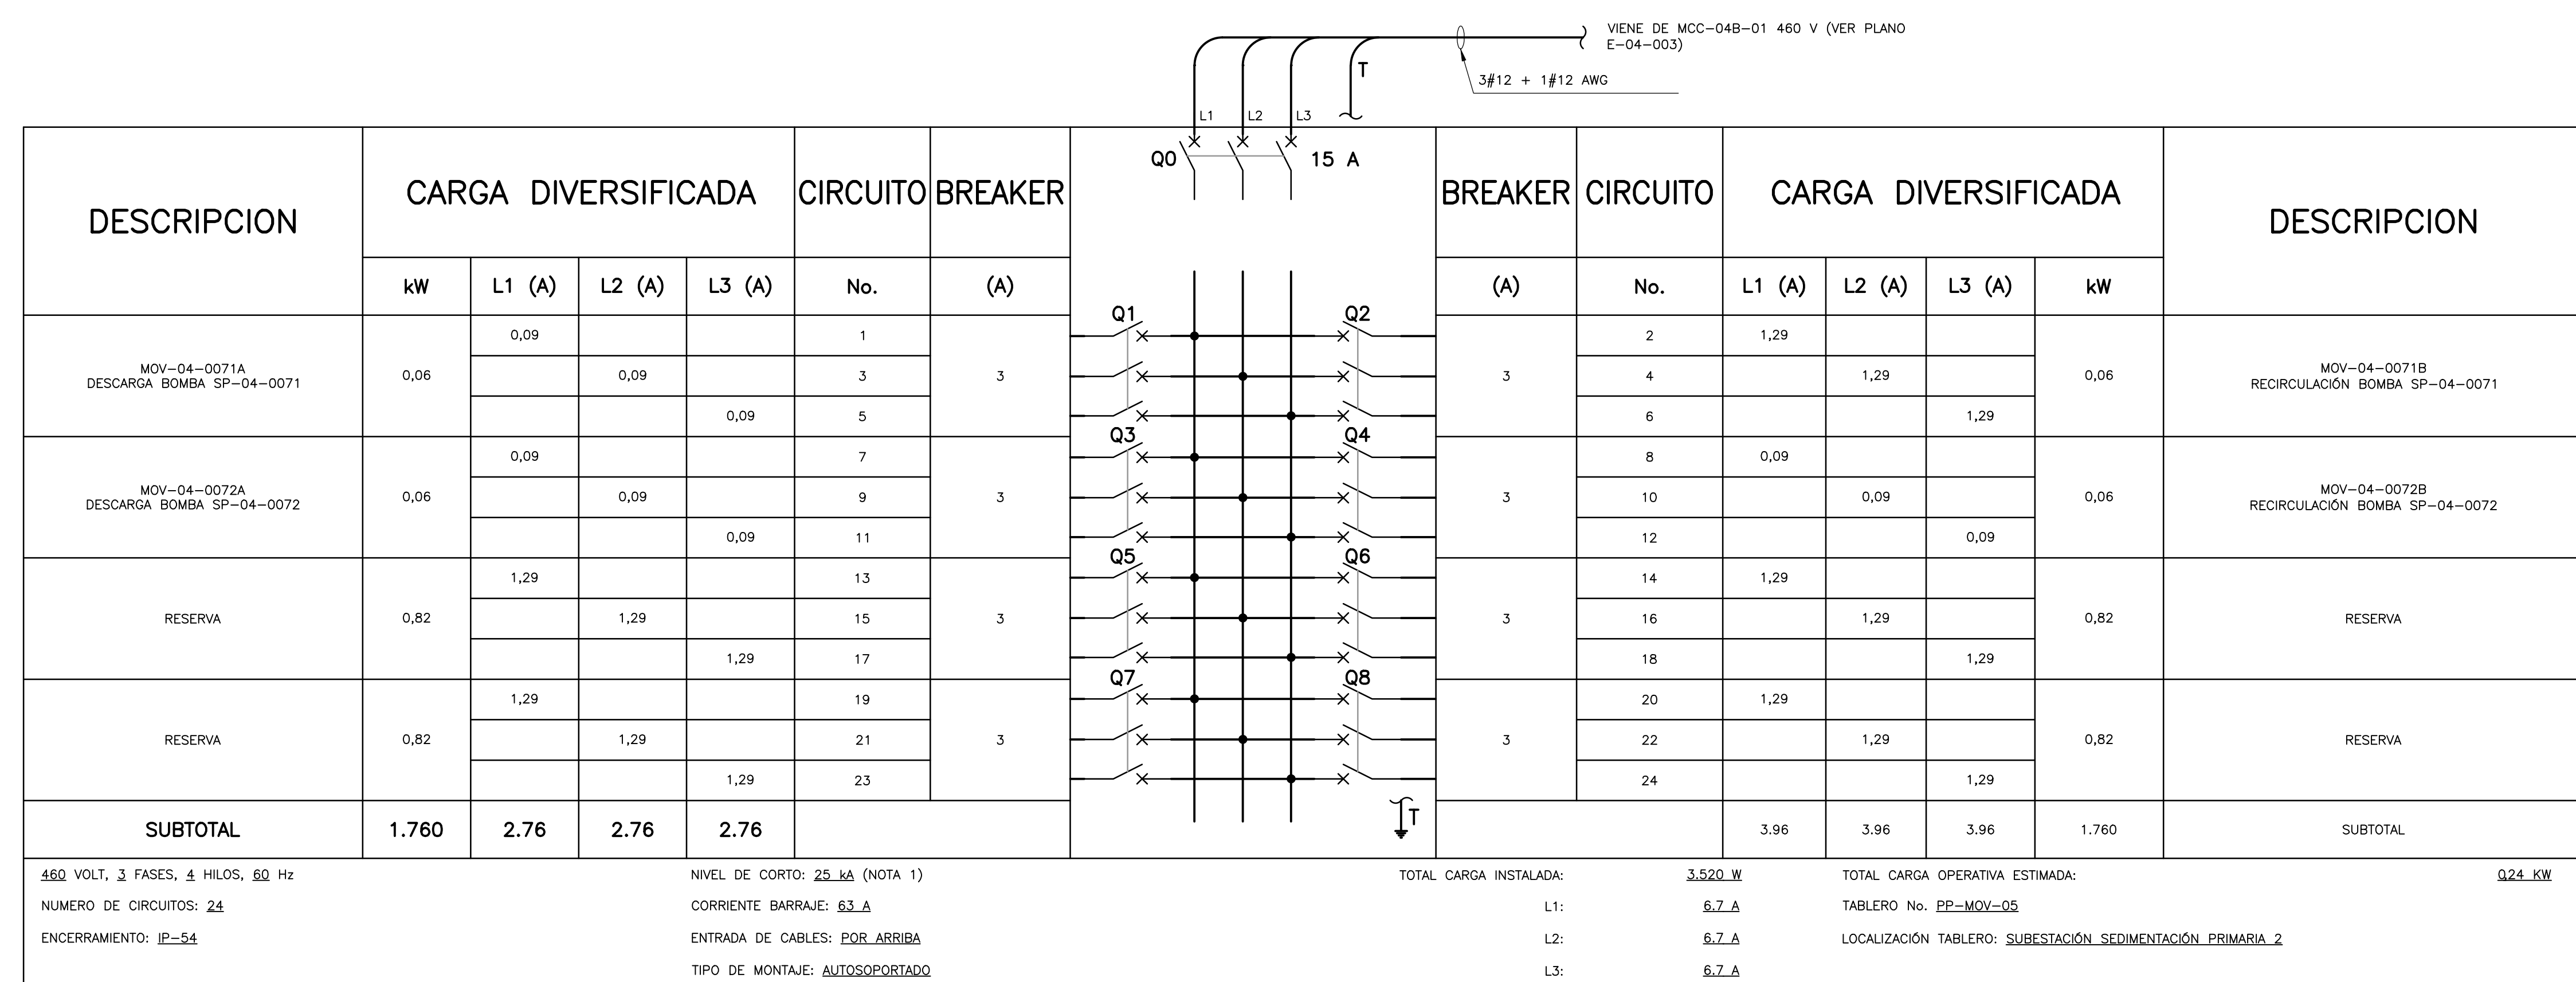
VIENE DE MCC-04B-01 460 V (VER PLANO E-04-003)

3#12 + 1#12 AWG

T

L1 L2 L3

Q0 15 A

| DESCRIPCION | CARGA DIVERSIFICADA kW | L1 (A) | L2 (A) | L3 (A) | CIRCUITO No. | BREAKER (A) | | BREAKER (A) | CIRCUITO No. | L1 (A) | L2 (A) | L3 (A) | kW | DESCRIPCION |
|---|---|---|---|---|---|---|---|---|---|---|---|---|---|---|
| MOV-04-0071A DESCARGA BOMBA SP-04-0071 | 0,06 | 0,09 | | | 1 | 3 | Q1 Q2 | 3 | 2 | 1,29 | | | 0,06 | MOV-04-0071B RECIRCULACIÓN BOMBA SP-04-0071 |
| | | | 0,09 | | 3 | | | | 4 | | 1,29 | | | |
| | | | | 0,09 | 5 | | | | 6 | | | 1,29 | | |
| MOV-04-0072A DESCARGA BOMBA SP-04-0072 | 0,06 | 0,09 | | | 7 | 3 | Q3 Q4 | 3 | 8 | 0,09 | | | 0,06 | MOV-04-0072B RECIRCULACIÓN BOMBA SP-04-0072 |
| | | | 0,09 | | 9 | | | | 10 | | 0,09 | | | |
| | | | | 0,09 | 11 | | | | 12 | | | 0,09 | | |
| RESERVA | 0,82 | 1,29 | | | 13 | 3 | Q5 Q6 | 3 | 14 | 1,29 | | | 0,82 | RESERVA |
| | | | 1,29 | | 15 | | | | 16 | | 1,29 | | | |
| | | | | 1,29 | 17 | | | | 18 | | | 1,29 | | |
| RESERVA | 0,82 | 1,29 | | | 19 | 3 | Q7 Q8 | 3 | 20 | 1,29 | | | 0,82 | RESERVA |
| | | | 1,29 | | 21 | | | | 22 | | 1,29 | | | |
| | | | | 1,29 | 23 | | | | 24 | | | 1,29 | | |
| SUBTOTAL | 1.760 | 2.76 | 2.76 | 2.76 | | | T | | | 3.96 | 3.96 | 3.96 | 1.760 | SUBTOTAL |

460 VOLT, 3 FASES, 4 HILOS, 60 Hz
NUMERO DE CIRCUITOS: 24
ENCERRAMIENTO: IP-54

NIVEL DE CORTO: 25 kA (NOTA 1)
CORRIENTE BARRAJE: 63 A
ENTRADA DE CABLES: POR ARRIBA
TIPO DE MONTAJE: AUTOSOPORTADO

TOTAL CARGA INSTALADA: 3.520 W
L1: 6.7 A
L2: 6.7 A
L3: 6.7 A

TOTAL CARGA OPERATIVA ESTIMADA: 0,24 KW
TABLERO No. PP-MOV-05
LOCALIZACIÓN TABLERO: SUBESTACIÓN SEDIMENTACIÓN PRIMARIA 2